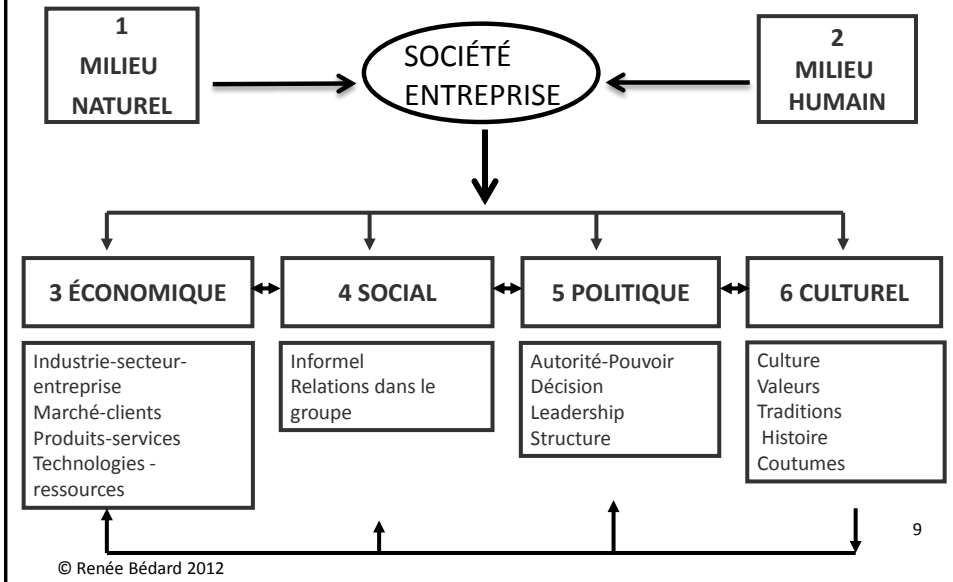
1
MILIEU
NATUREL

SOCIÉTÉ
ENTREPRISE

2
MILIEU
HUMAIN

3 ÉCONOMIQUE

4 SOCIAL

5 POLITIQUE

6 CULTUREL

Industrie-secteur-entreprise
Marché-clients
Produits-services
Technologies - ressources

Informel
Relations dans le groupe

Autorité-Pouvoir
Décision
Leadership
Structure

Culture
Valeurs
Traditions
Histoire
Coutumes

9

© Renée Bédard 2012